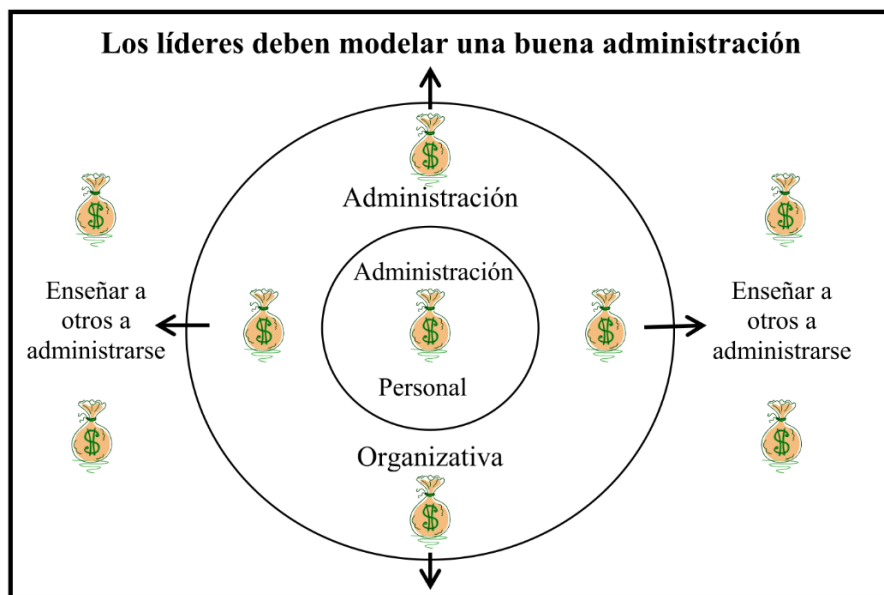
Los líderes deben modelar una buena administración

$

Administración

$

$

Enseñar a otros a administrarse

$

Administración

$

Personal

$

Enseñar a otros a administrarse

$

$

Organizativa

$

$